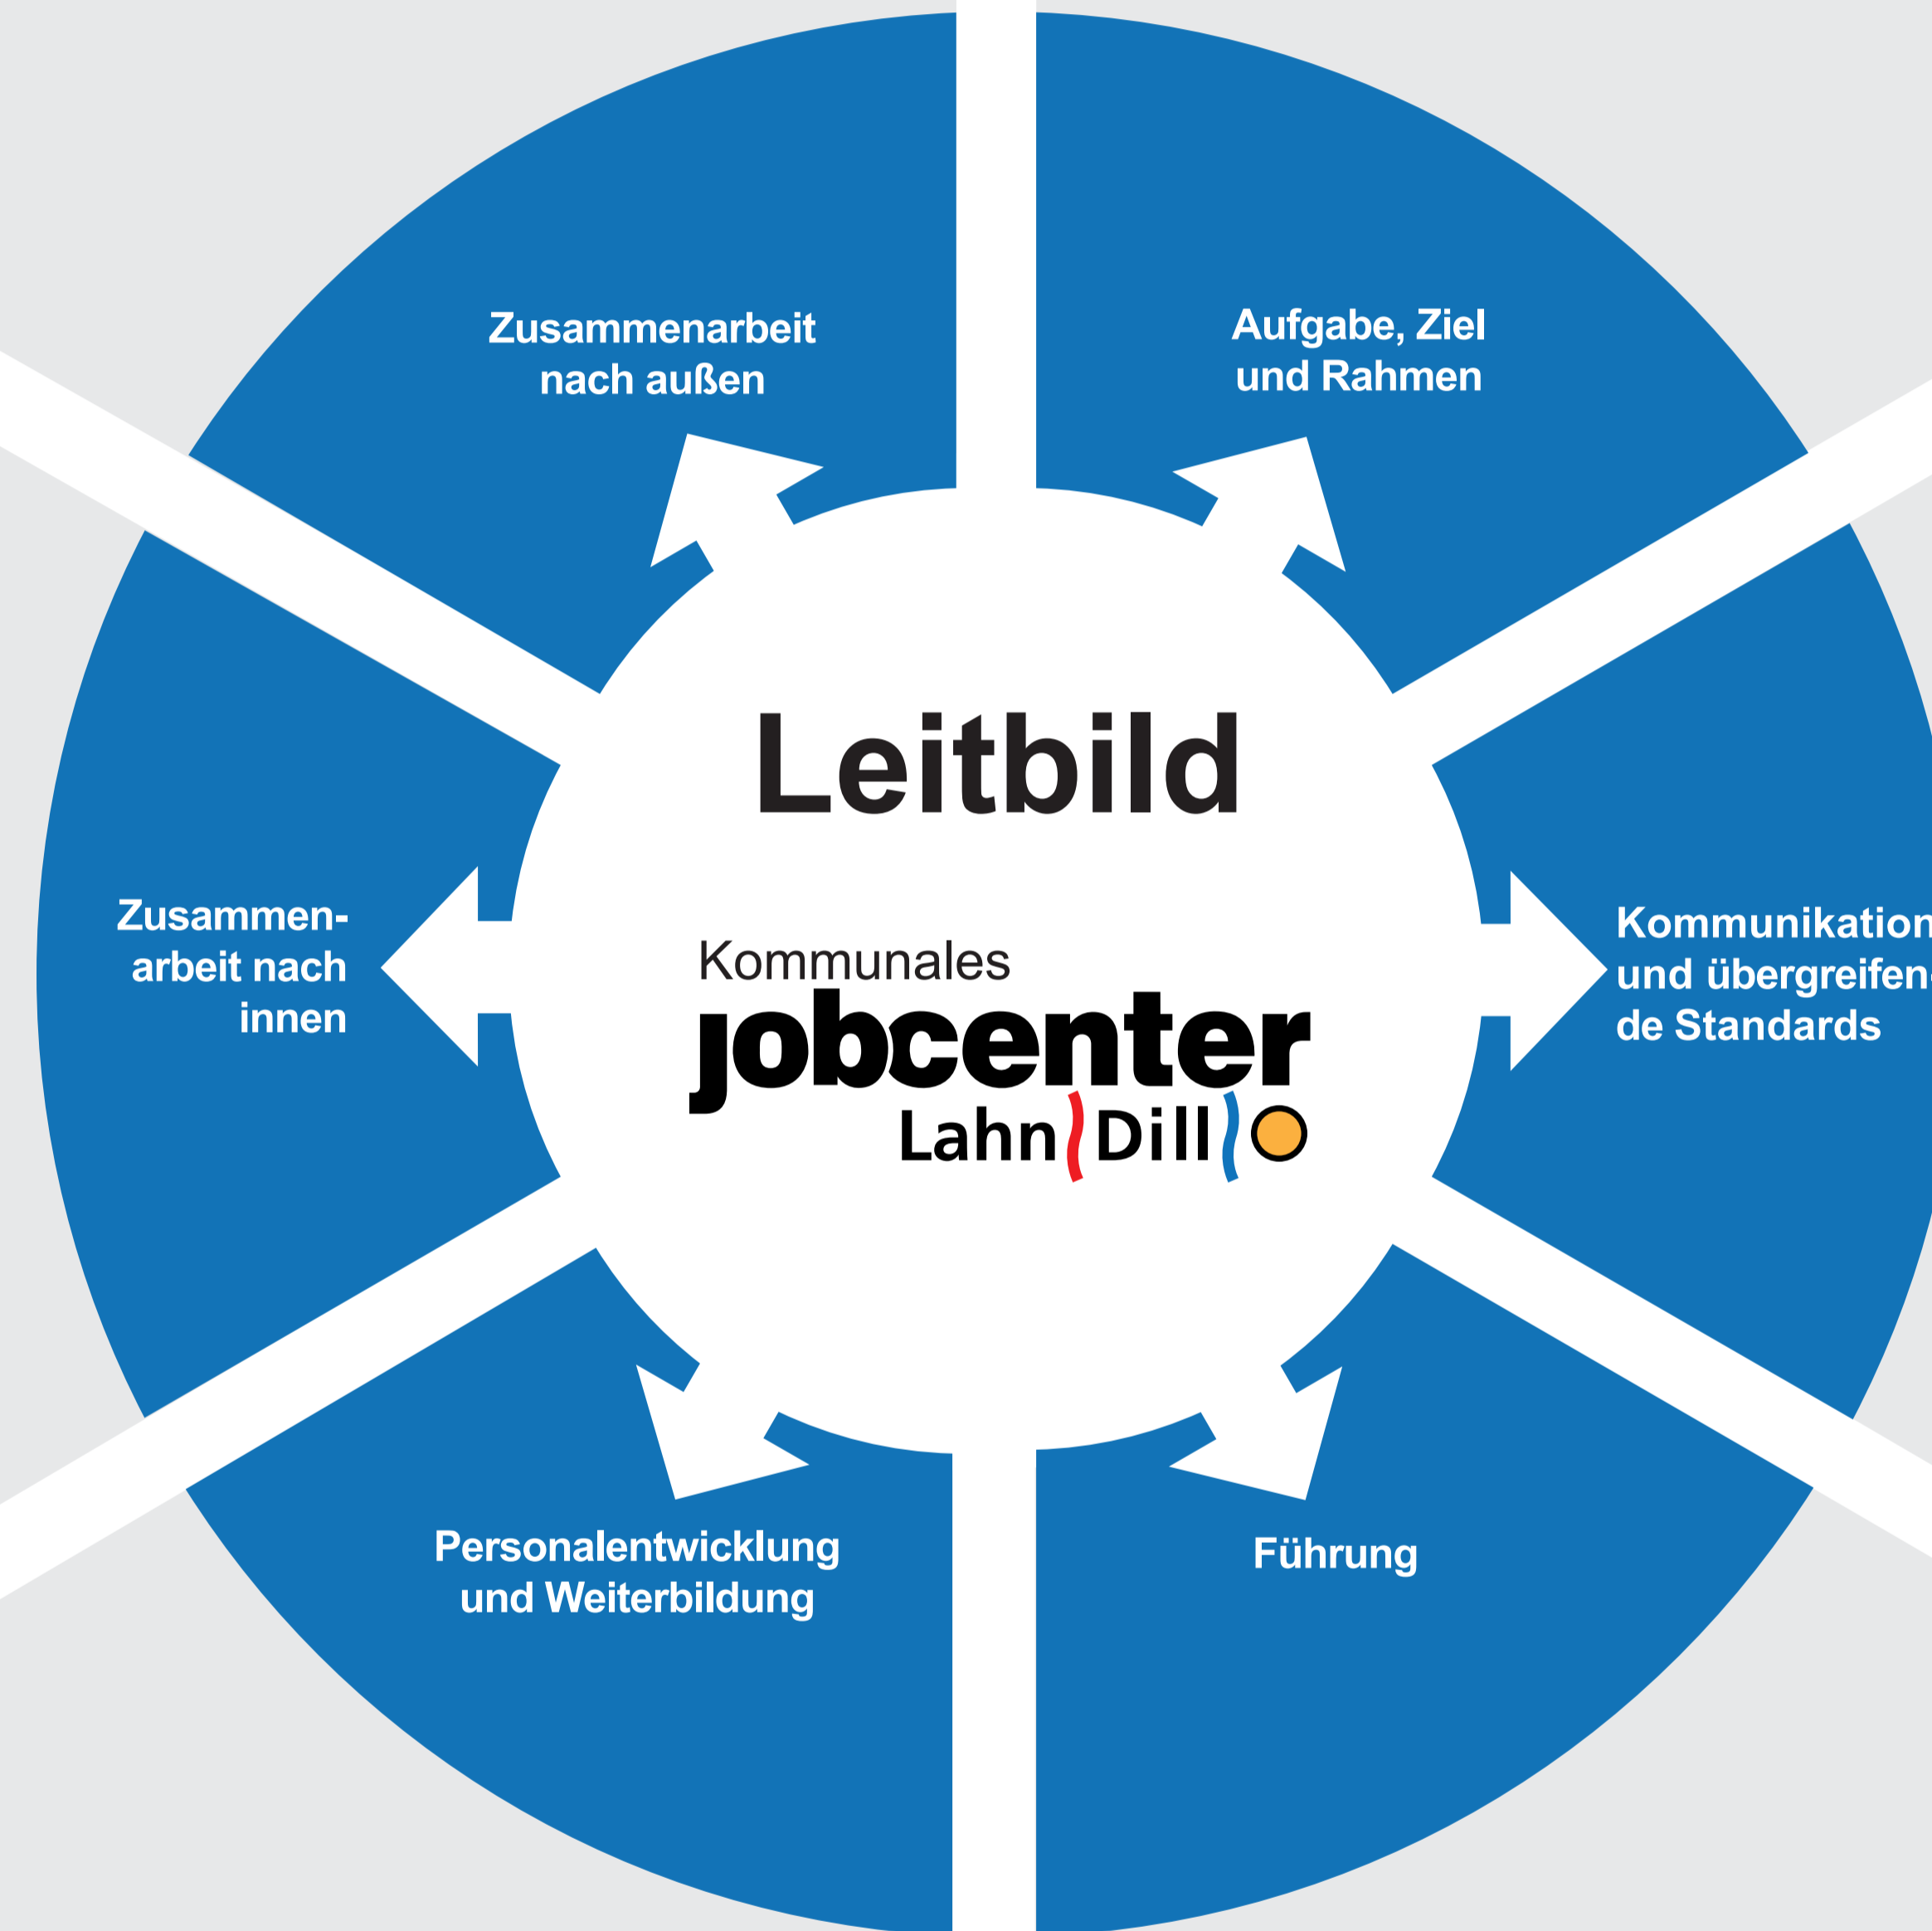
Zusammenarbeit nach außen

Aufgabe, Ziel und Rahmen

Leitbild

Zusammenarbeit nach innen

Kommunales jobcenter Lahn Dill

Kommunikation und übergreifen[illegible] de Standards

Personalentwicklung und Weiterbildung

Führung